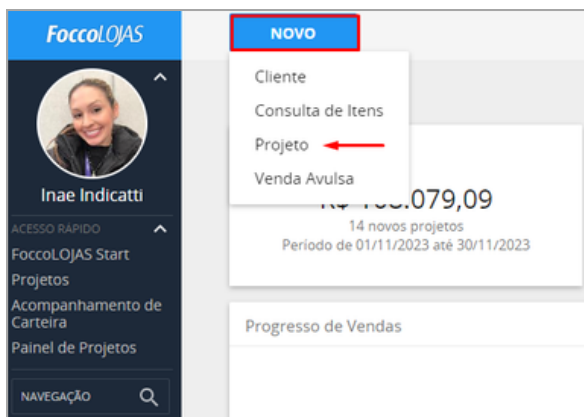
FoccoLOJAS

Inae Indicatti

ACESSO RÁPIDO
FoccoLOJAS Start
Projetos
Acompanhamento de Carteira
Painel de Projetos

NAVEGAÇÃO

NOVO

Cliente
Consulta de Itens
Projeto
Venda Avulsa

R$ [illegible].079,09
14 novos projetos
Período de 01/11/2023 até 30/11/2023

Progresso de Vendas